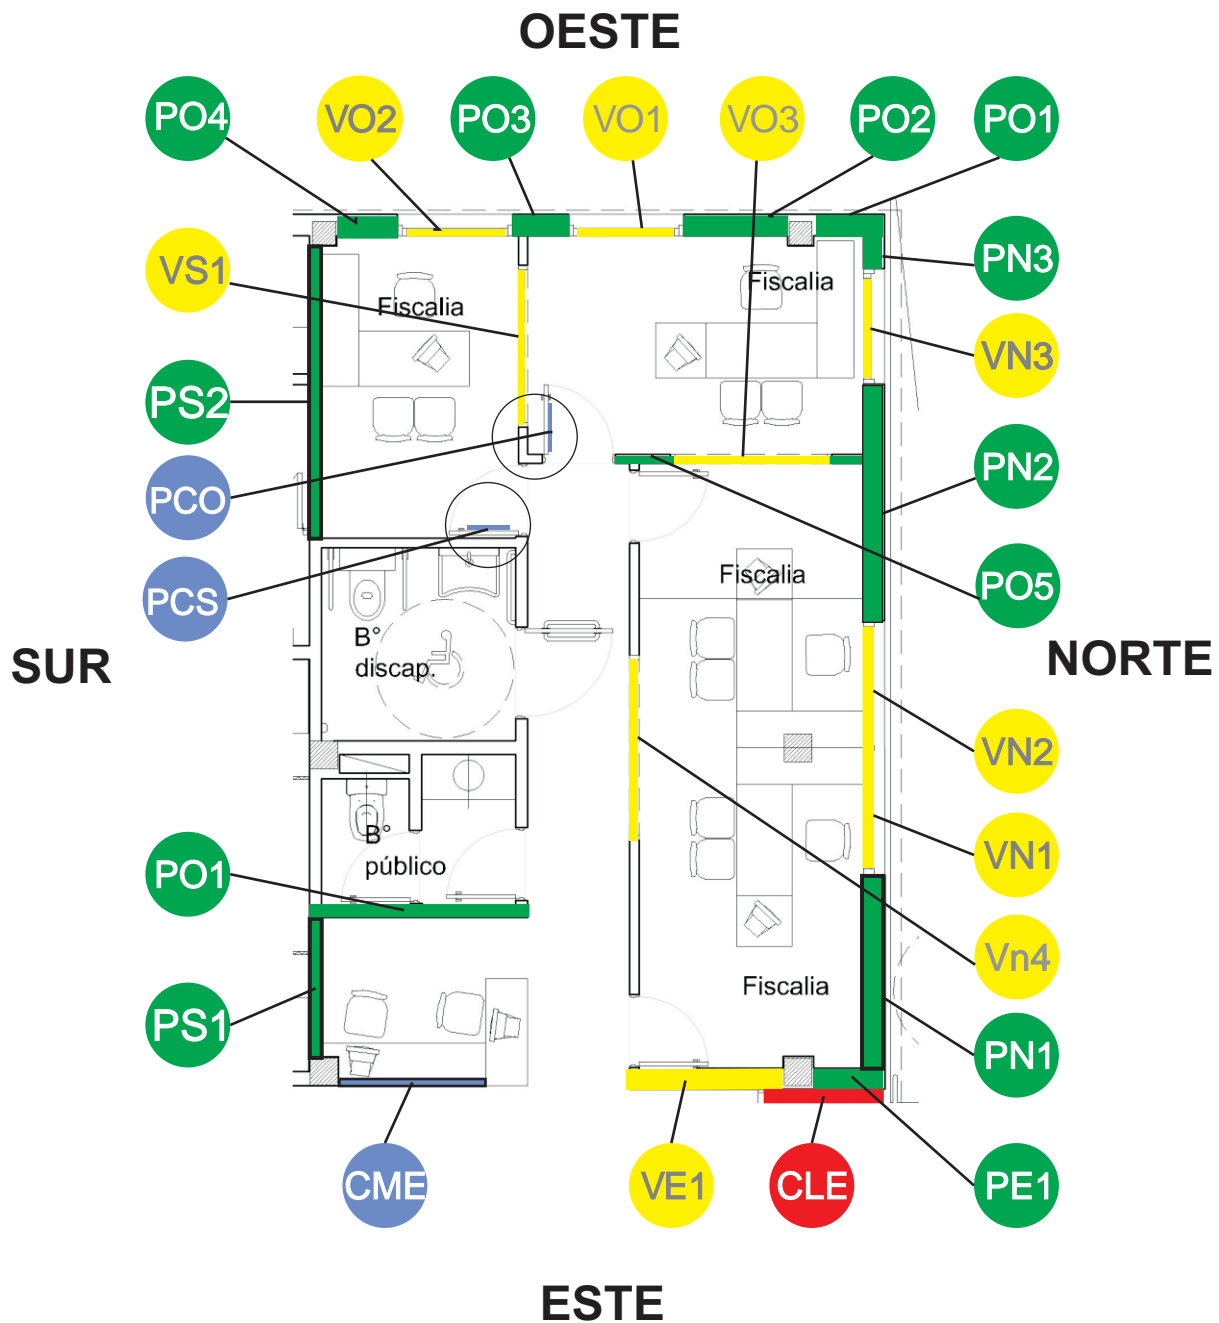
OESTE

PO4 VO2 PO3 VO1 VO3 PO2 PO1

VS1

PN3

Fiscalia

Fiscalia

VN3

PS2

PN2

PCO

PCS

PO5

Fiscalia

SUR

B° discap.

NORTE

VN2

B° público

VN1

PO1

Vn4

Fiscalia

PS1

PN1

CME VE1 CLE PE1

ESTE